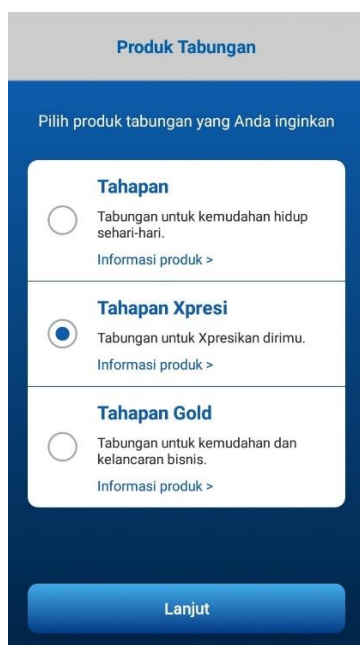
Produk Tabungan

Pilih produk tabungan yang Anda inginkan

Tahapan
Tabungan untuk kemudahan hidup sehari-hari.
Informasi produk >

Tahapan Xpresi
Tabungan untuk Xpresikan dirimu.
Informasi produk >

Tahapan Gold
Tabungan untuk kemudahan dan kelancaran bisnis.
Informasi produk >

Lanjut